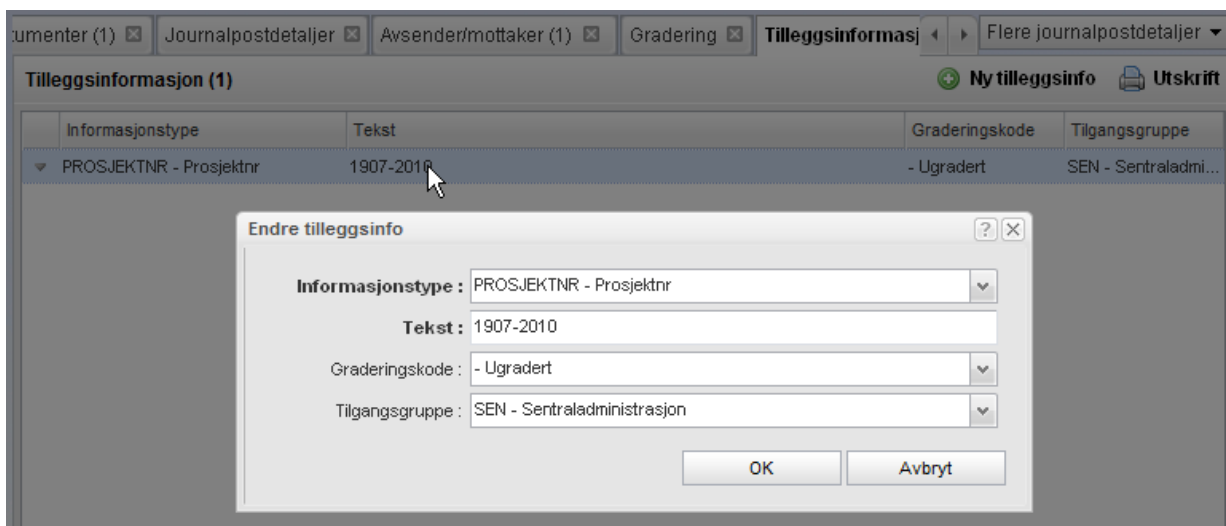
umenter (1) ⊠ | Journalpostdetaljer ⊠ | Avsender/mottaker (1) ⊠ | Gradering ⊠ | Tilleggsinformasj | Flere journalpostdetaljer

Tilleggsinformasjon (1)

Ny tilleggsinfo  Utskrift

| Informasjonstype | Tekst | Graderingskode | Tilgangsgruppe |
|---|---|---|---|
| PROSJEKTNR - Prosjektnr | 1907-2010 | - Ugradert | SEN - Sentraladmi... |

Endre tilleggsinfo

Informasjonstype : PROSJEKTNR - Prosjektnr

Tekst : 1907-2010

Graderingskode : - Ugradert

Tilgangsgruppe : SEN - Sentraladministrasjon

OK  Avbryt